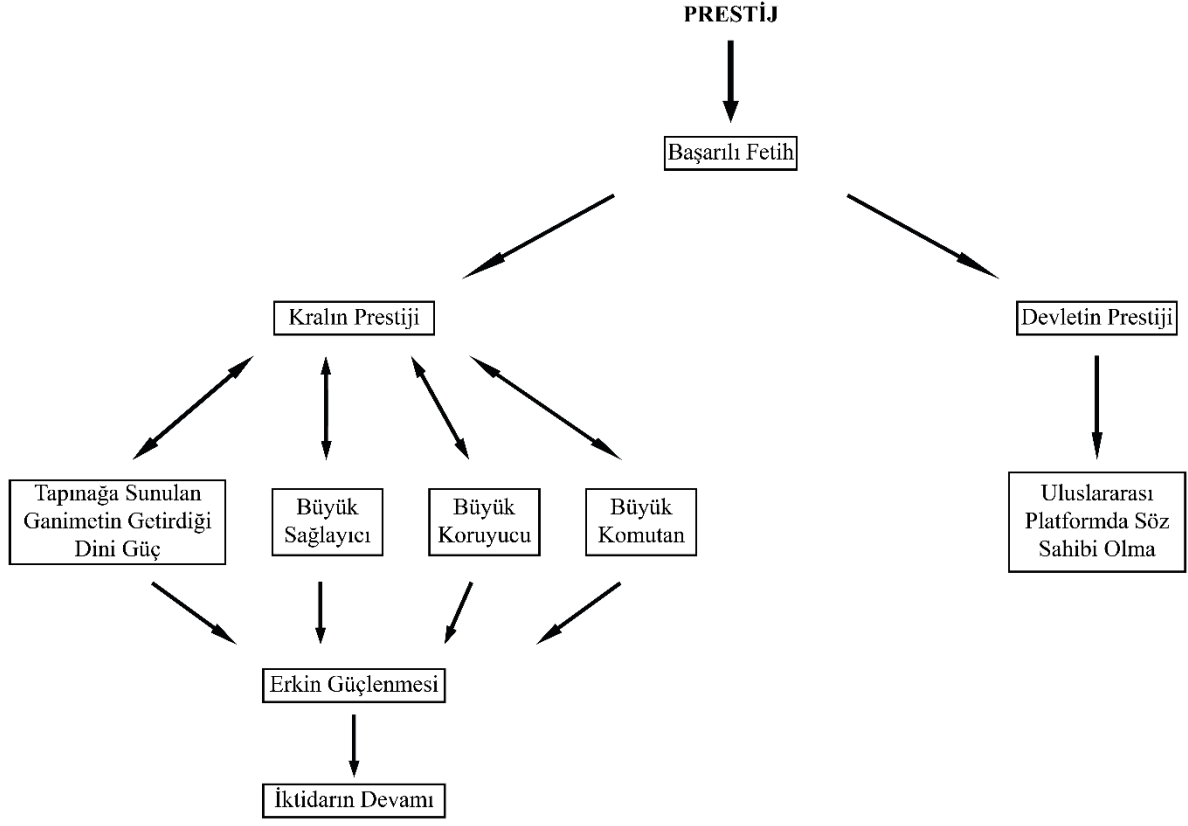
PRESTİJ

Başarılı Fetih

Kralın Prestiji

Devletin Prestiji

Tapınağa Sunulan Ganimetin Getirdiği Dini Güç

Büyük Sağlayıcı

Büyük Koruyucu

Büyük Komutan

Uluslararası Platformda Söz Sahibi Olma

Erkin Güçlenmesi

İktidarın Devamı